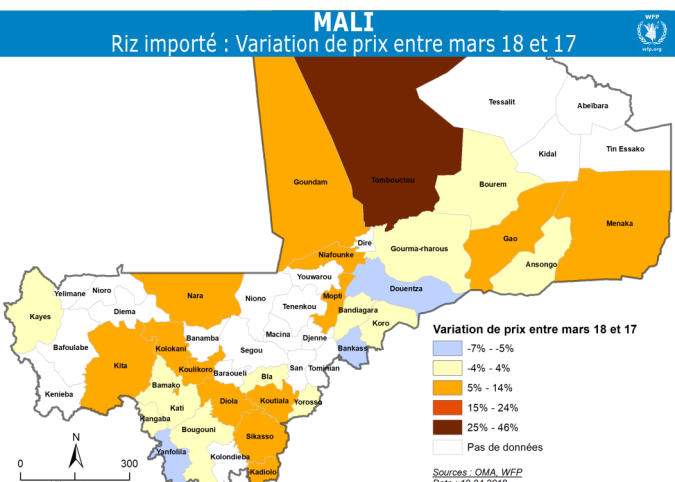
MALI
Riz importé : Variation de prix entre mars 18 et 17

WFP
wfp.org

Tessalit
Abeibara
Kidal
Tin Essako
Goundam
Tombouctou
Bourem
Menaka
Gao
Ansongo
Dire
Gourma-rharous
Niafounke
Youwarou
Douentza
Yelimane
Nioro
Nara
Nono
Tenenkou
Mopti
Bandiagara
Kayes
Diema
Koro
Bafoulabe
Kolokani
Banamba
Macina
Djenne
Bankass
Segou
Kita
Koulikoro
Baraoueli
Bla
San
Tominian
Kenieba
Bamako
Kati
Kangaba
Diola
Koutiala
Yorosso
Bougouni
Sikasso
Yanfolila
Kolondieba
Kadiolo

Variation de prix entre mars 18 et 17
-7% - -5%
-4% - 4%
5% - 14%
15% - 24%
25% - 46%
Pas de données

N
0
300

Sources : OMA, WFP
Date : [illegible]